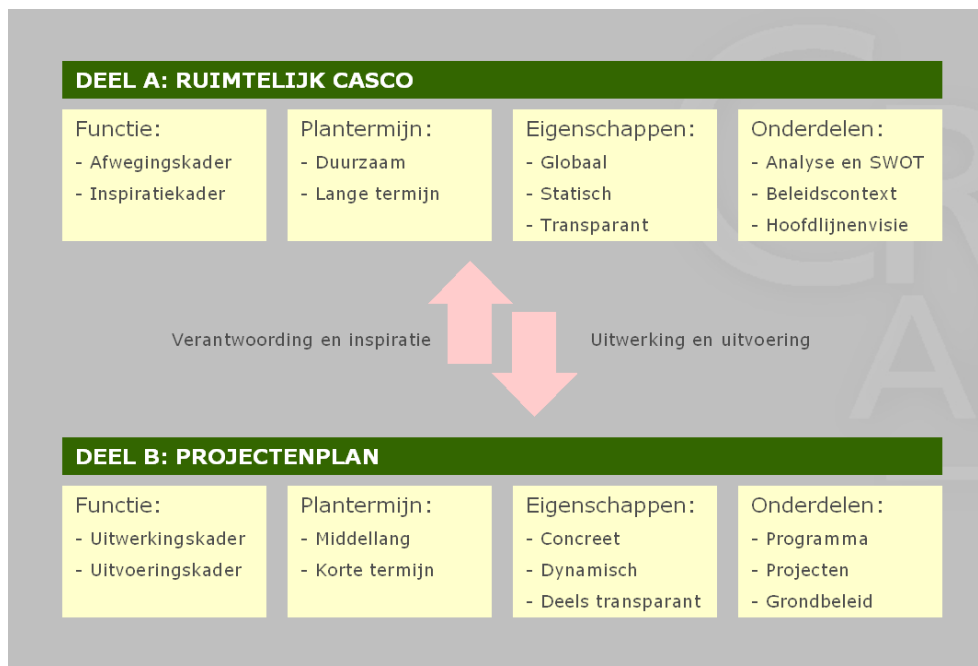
DEEL A: RUIMTELIJK CASCO

Functie:
- Afwegingskader
- Inspiratiekader

Plantermijn:
- Duurzaam
- Lange termijn

Eigenschappen:
- Globaal
- Statisch
- Transparant

Onderdelen:
- Analyse en SWOT
- Beleidscontext
- Hoofdlijnenvisie

Verantwoording en inspiratie

Uitwerking en uitvoering

DEEL B: PROJECTENPLAN

Functie:
- Uitwerkingskader
- Uitvoeringskader

Plantermijn:
- Middellang
- Korte termijn

Eigenschappen:
- Concreet
- Dynamisch
- Deels transparant

Onderdelen:
- Programma
- Projecten
- Grondbeleid